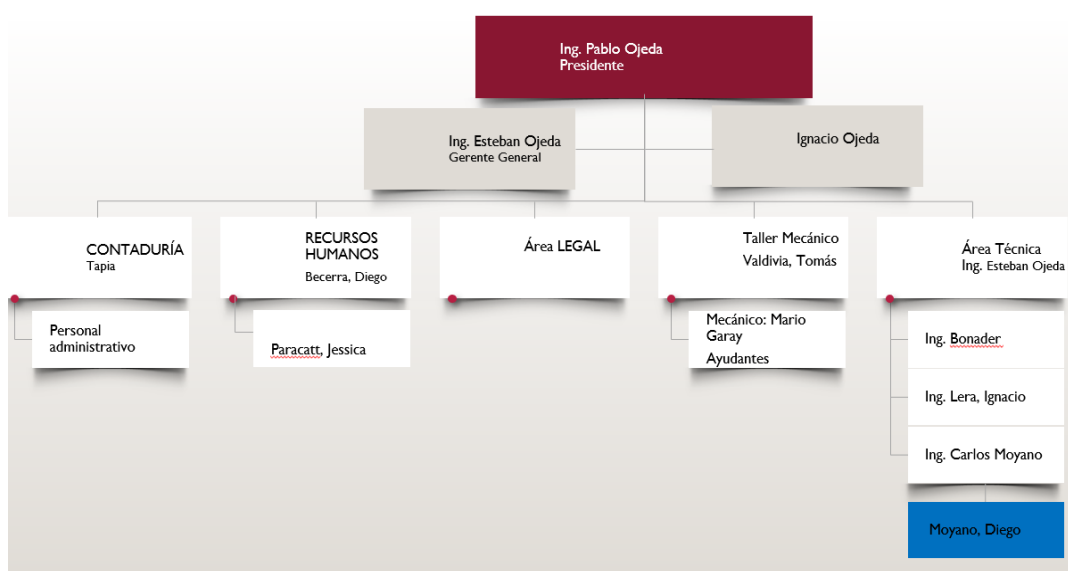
Ing. Pablo Ojeda
Presidente

Ing. Esteban Ojeda
Gerente General

Ignacio Ojeda

CONTADURÍA
Tapia

Personal administrativo

RECURSOS HUMANOS
Becerra, Diego

Paracatt, Jessica

Área LEGAL

Taller Mecánico
Valdivia, Tomás

Mecánico: Mario Garay
Ayudantes

Área Técnica
Ing. Esteban Ojeda

Ing. Bonader

Ing. Lera, Ignacio

Ing. Carlos Moyano

Moyano, Diego